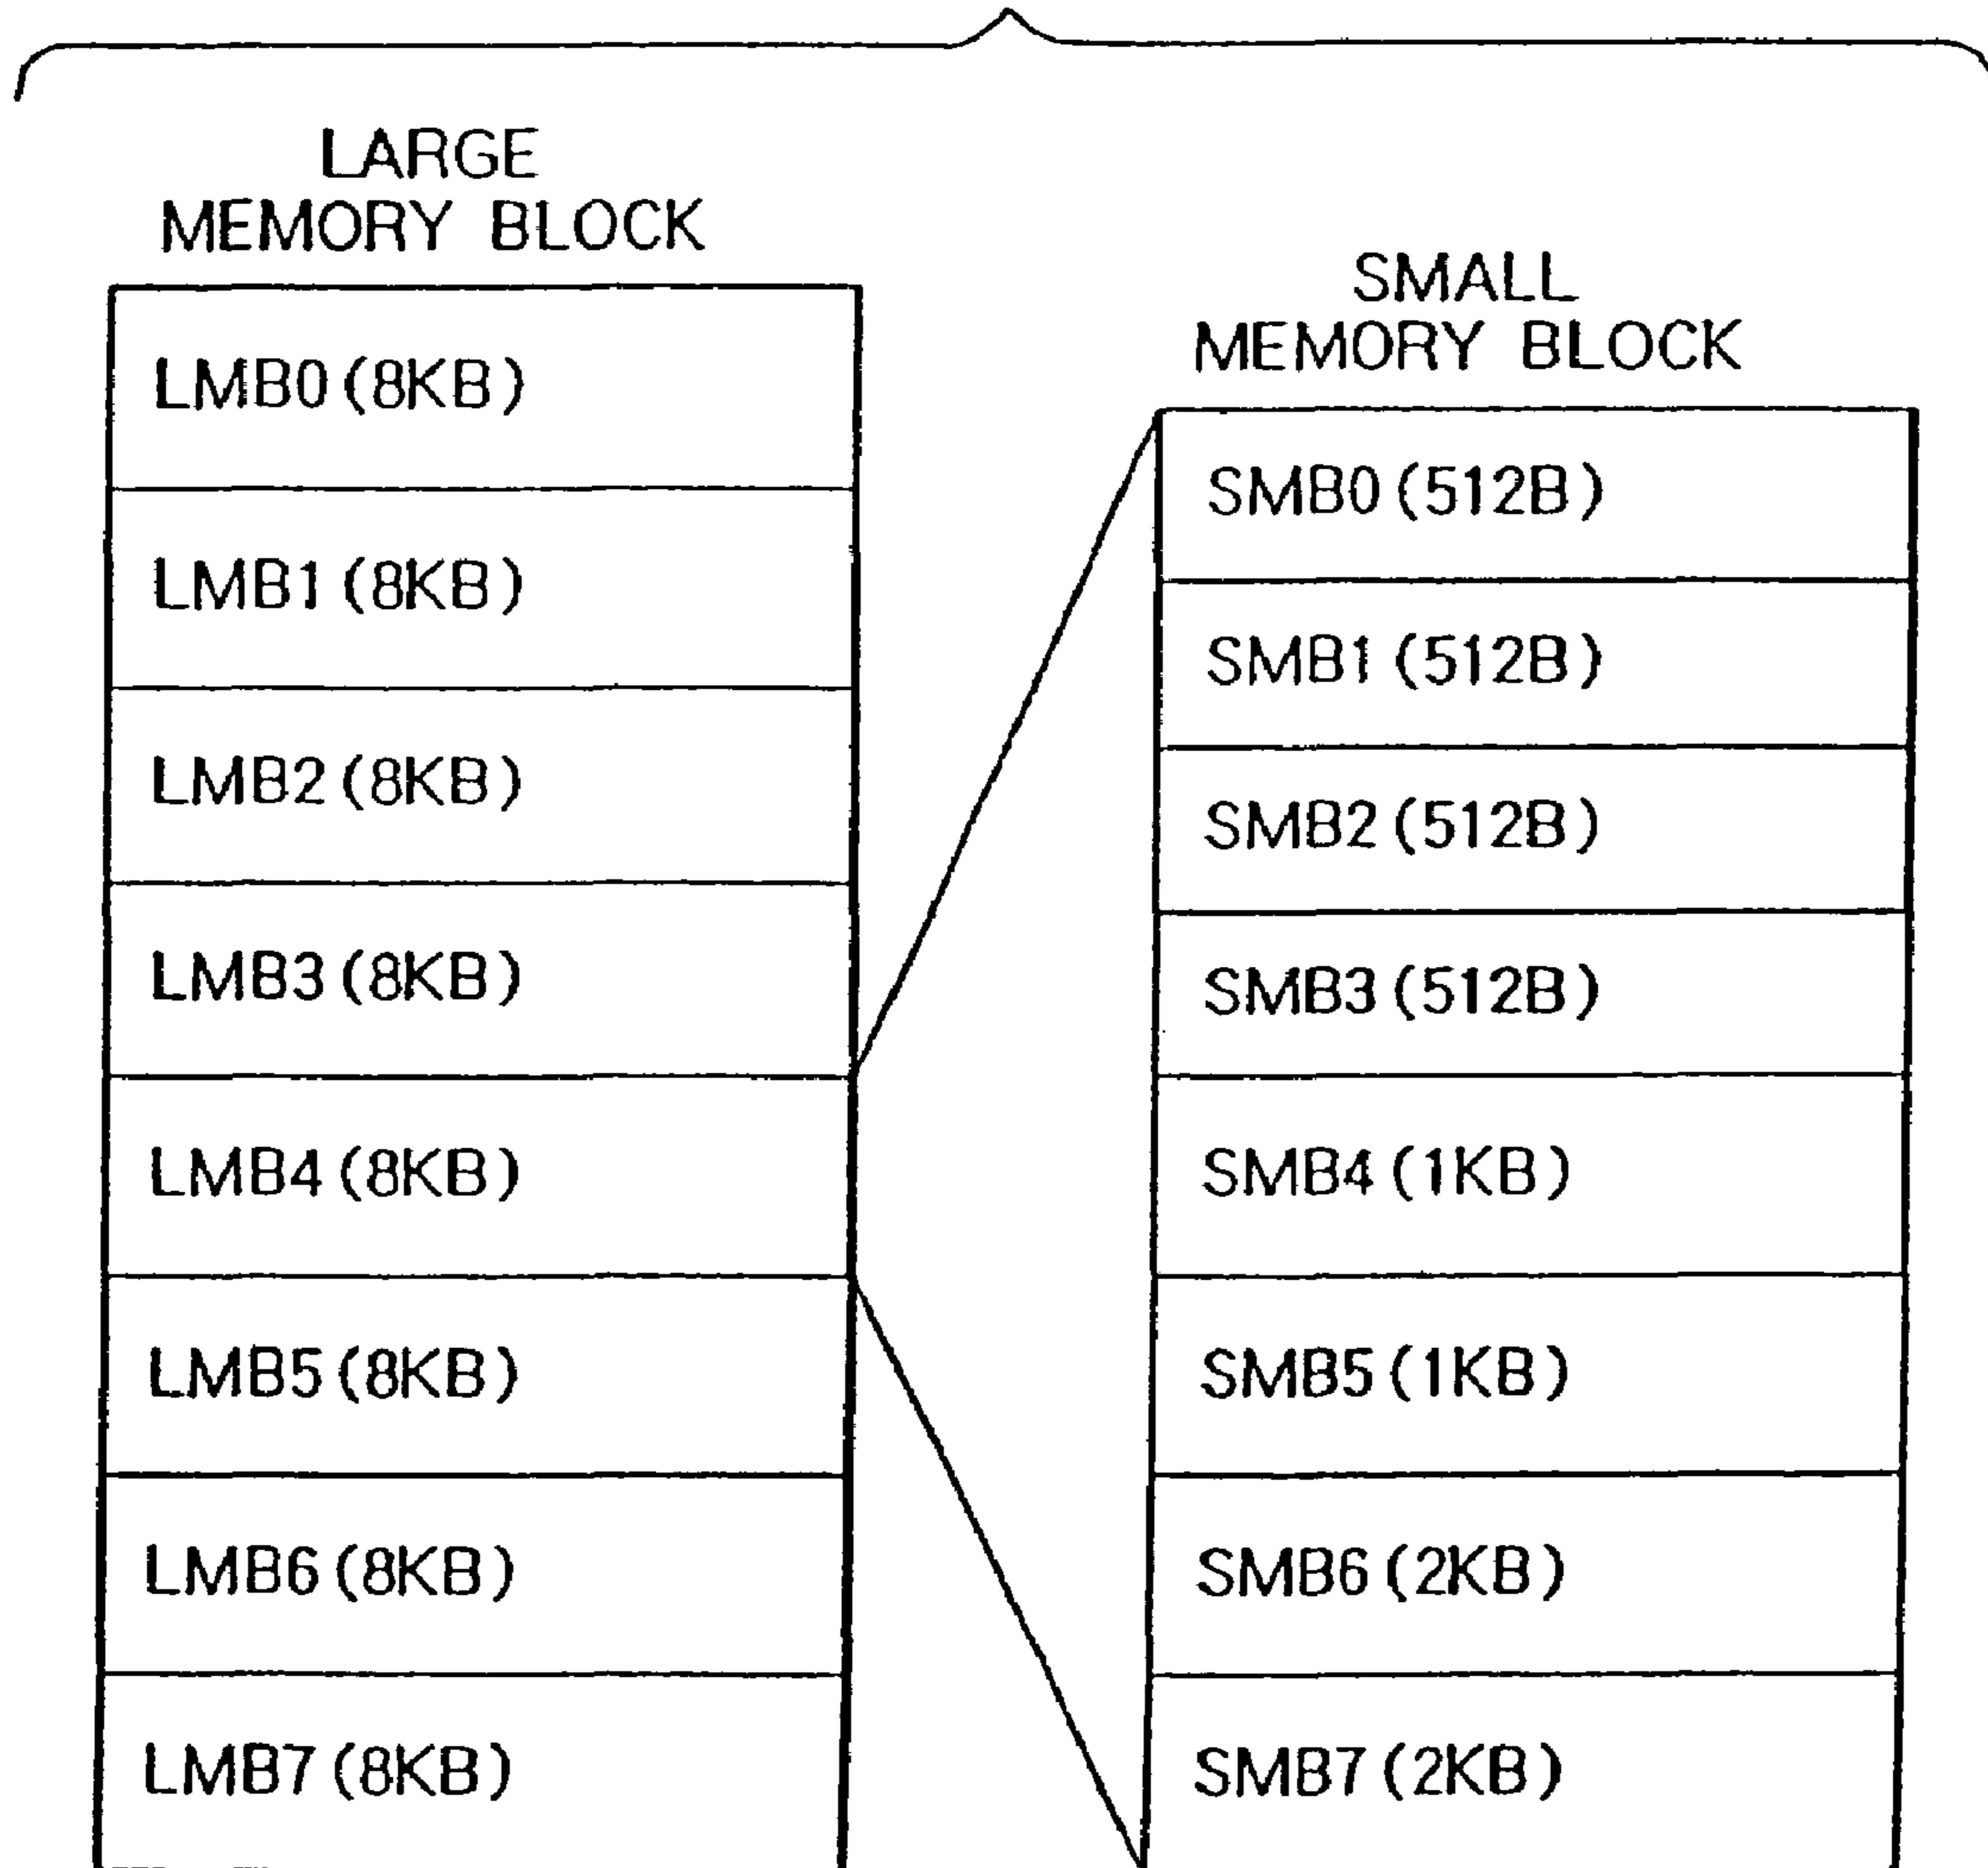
LARGE
MEMORY BLOCK

LMB0 (8KB)

LMB1 (8KB)

LMB2 (8KB)

LMB3 (8KB)

LMB4 (8KB)

LMB5 (8KB)

LMB6 (8KB)

LMB7 (8KB)

SMALL
MEMORY BLOCK

SMB0 (512B)

SMB1 (512B)

SMB2 (512B)

SMB3 (512B)

SMB4 (1KB)

SMB5 (1KB)

SMB6 (2KB)

SMB7 (2KB)